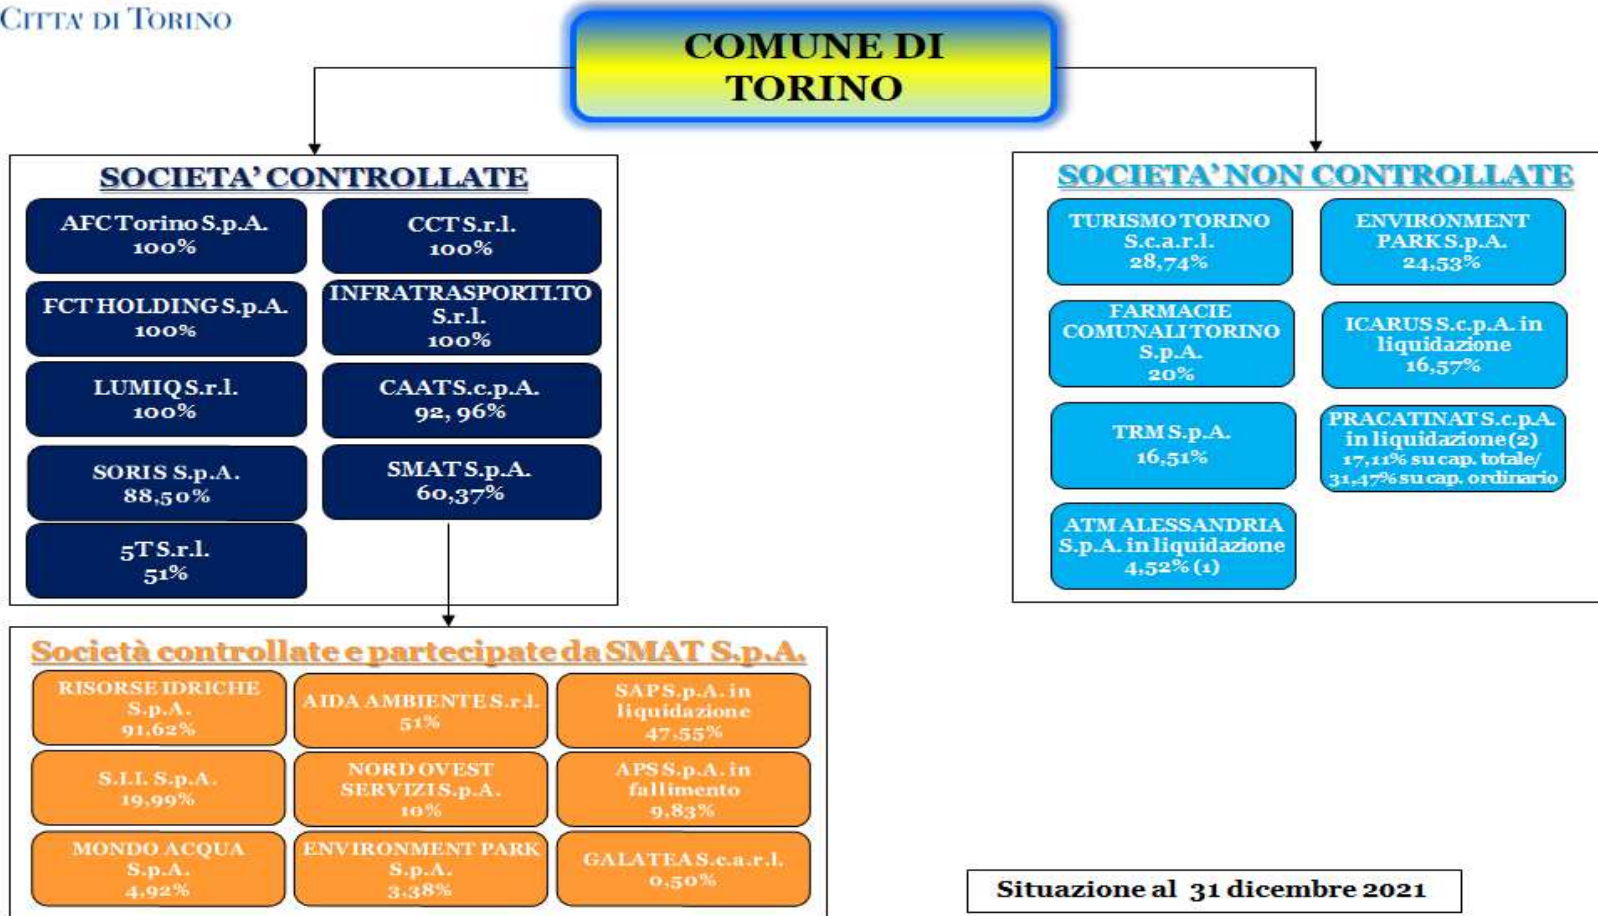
CITTA' DI TORINO

COMUNE DI TORINO

SOCIETA' CONTROLLATE

AFC Torino S.p.A. 100%

CCT S.r.l. 100%

FCT HOLDING S.p.A. 100%

INFRATRASPORTI.TO S.r.l. 100%

LUMIQ S.r.l. 100%

CAAT S.c.p.A. 92, 96%

SORIS S.p.A. 88,50%

SMAT S.p.A. 60,37%

5T S.r.l. 51%

SOCIETA' NON CONTROLLATE

TURISMO TORINO S.c.a.r.l. 28,74%

ENVIRONMENT PARK S.p.A. 24,53%

FARMACIE COMUNALI TORINO S.p.A. 20%

ICARUS S.c.p.A. in liquidazione 16,57%

TRM S.p.A. 16,51%

PRACATINAT S.c.p.A. in liquidazione (2) 17,11% su cap. totale/ 31,47% su cap. ordinario

ATM ALESSANDRIA S.p.A. in liquidazione 4,52% (1)

Società controllate e partecipate da SMAT S.p.A.

RISORSE IDRICHE S.p.A. 91,62%

AIDA AMBIENTE S.r.l. 51%

SAP S.p.A. in liquidazione 47,55%

S.I.I. S.p.A. 19,99%

NORD OVEST SERVIZI S.p.A. 10%

APS S.p.A. in fallimento 9,83%

MONDO ACQUA S.p.A. 4,92%

ENVIRONMENT PARK S.p.A. 3,38%

GALATEA S.c.a.r.l. 0,50%

Situazione al 31 dicembre 2021